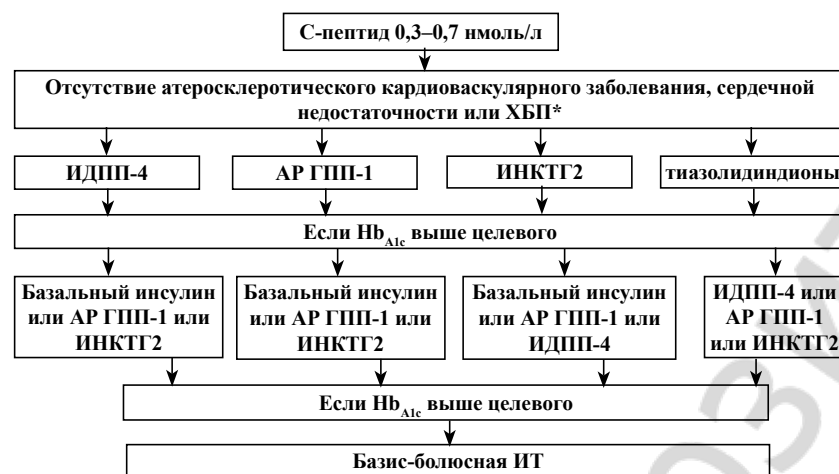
С-пептид 0,3–0,7 нмоль/л

Отсутствие атеросклеротического кардиоваскулярного заболевания, сердечной недостаточности или ХБП*

ИДПП-4

АР ГПП-1

ИНКТГ2

тиазолидиндионы

Если $Hb_{A1c}$ выше целевого

Базальный инсулин или АР ГПП-1 или ИНКТГ2

Базальный инсулин или АР ГПП-1 или ИНКТГ2

Базальный инсулин или АР ГПП-1 или ИДПП-4

ИДПП-4 или АР ГПП-1 или ИНКТГ2

Если $Hb_{A1c}$ выше целевого

Базис-болюсная ИТ